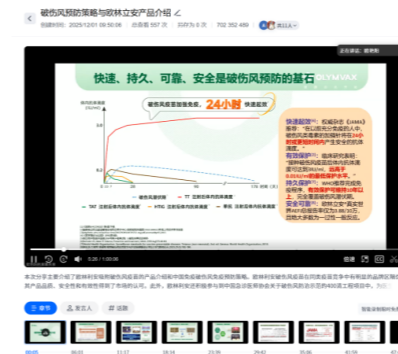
破伤风预防策略与欧林立安产品介绍 ∠

创建时间：2025/12/01 09:50:08 | 观看数 557 次 | 702 352 489

正在讲解：樊学刚

快速、持久、可靠、安全是破伤风预防的基石

破伤风抗体水平(IU/ml)

破伤风抗体水平快速，24小时 快速起效

TAT 注射后体内抗体 | TIG 注射后体内抗体

快速起效*：权威新闻《JAMA》报告：“在以前完全免疫的人中，破伤风类毒素的强化剂量将在24小时内提高血清抗毒素水平，可以建立有效的保护力水平”。
有效保护*：临床研究表明：“接种破伤风疫苗后的抗体效果优于破伤风人免疫球蛋白（TIG）...”
持久保护*：WHO建议保护期可长达...有效保护可维持10年以上...
安全可靠*：...

0:26 / 1:20:00

本文分享主要介绍了欧林利安破伤风疫苗的产品介绍和中国免疫破伤风疫苗预防策略。欧林利安破伤风疫苗在...

章节 | 发言人 | 总结

00:00 | 01:12 | 11:17 | 19:34 | 21:20 | 23:17 | 25:50 | 28:11 | 32:15